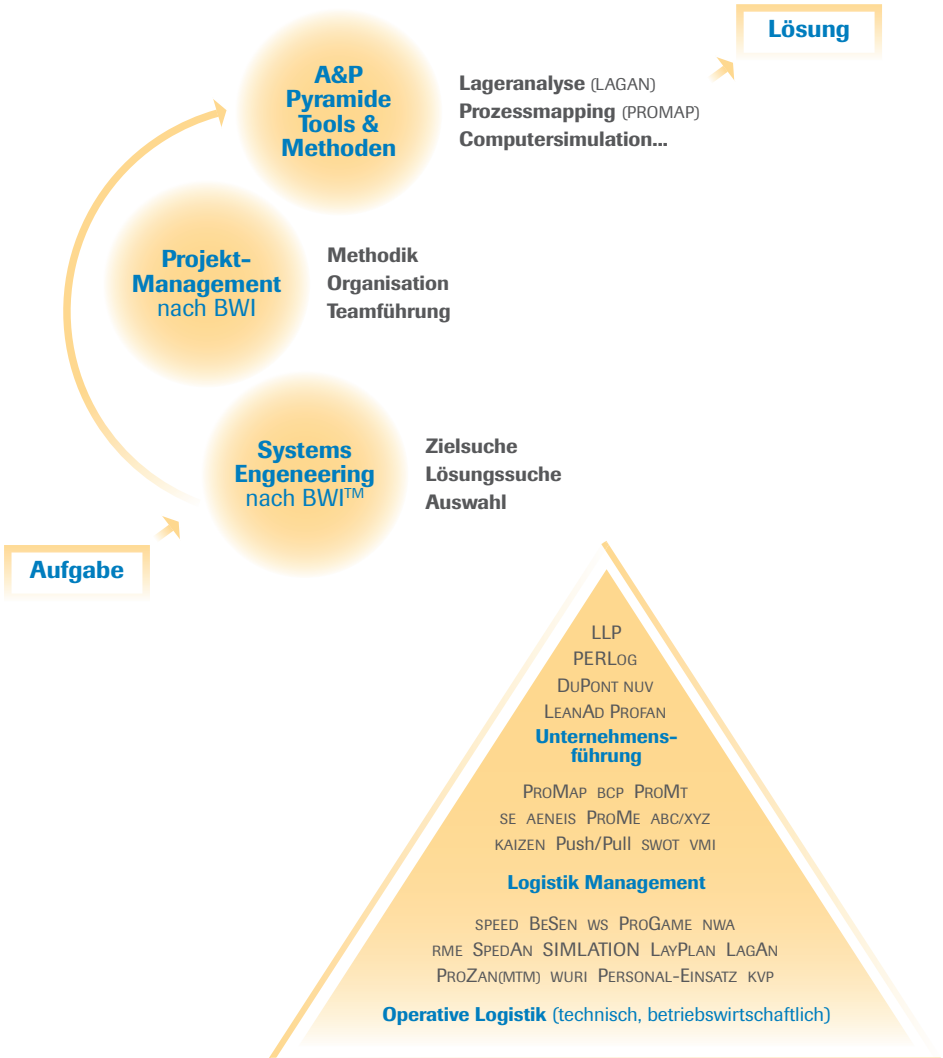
Lösung

A&P Pyramide Tools & Methoden

Lageranalyse (LAGAN)
Prozessmapping (PROMAP)
Computersimulation...

Projekt-Management nach BWI

Methodik
Organisation
Teamführung

Systems Engeneering nach BWI™

Zielsuche
Lösungssuche
Auswahl

Aufgabe

LLP
PERLog
DuPont nuv
LeanAd Profan
Unternehmens-führung

ProMap bcp ProMt
se aeneis ProMe abc/xyz
kaizen Push/Pull swot vmi

Logistik Management

speed BeSen ws ProGame nwa
rme SpedAn SIMLATION LayPlan LagAn
ProZan(mtm) wuri Personal-Einsatz kvp

Operative Logistik (technisch, betriebswirtschaftlich)